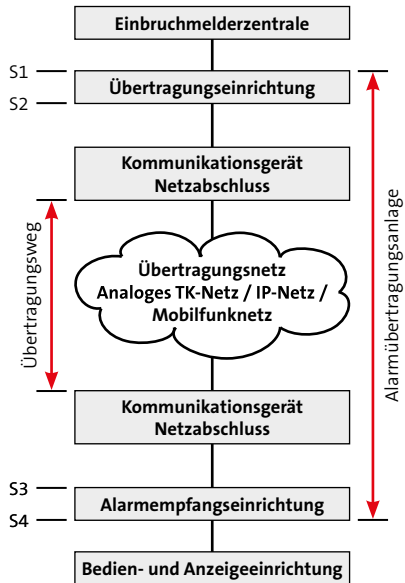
Einbruchmelderzentrale

S1

Übertragungseinrichtung

S2

Kommunikationsgerät
Netzabschluss

Übertragungsweg

Übertragungsnetz
Analoges TK-Netz / IP-Netz /
Mobilfunknetz

Alarmübertragungsanlage

Kommunikationsgerät
Netzabschluss

S3

Alarmempfangseinrichtung

S4

Bedien- und Anzeigeeinrichtung